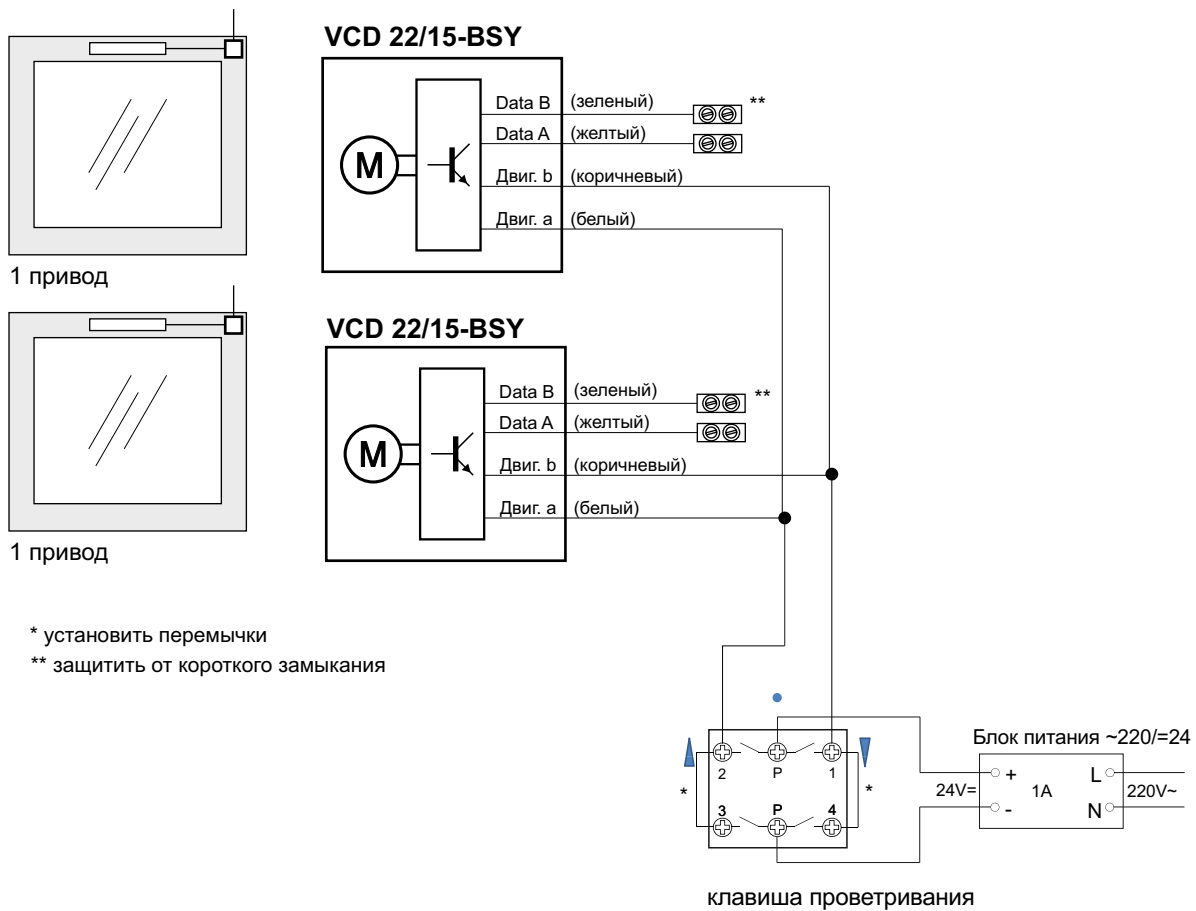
VCD 22/15-BSY

M

Data B (зеленый) **
Data A (желтый)
Двиг. b (коричневый)
Двиг. a (белый)

1 привод

VCD 22/15-BSY

M

Data B (зеленый) **
Data A (желтый)
Двиг. b (коричневый)
Двиг. a (белый)

1 привод

* установить перемычки
** защитить от короткого замыкания

Блок питания ~220/=24

2 P 1
* *
3 P 4

24V= + 1A L 220V~
- N

клавиша проветривания